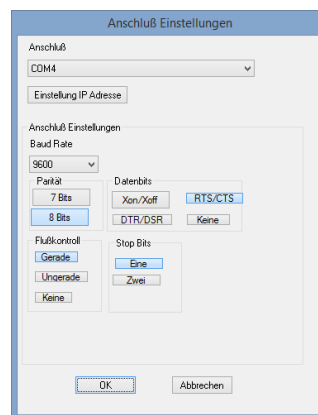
Anschluß Einstellungen

Anschluß

COM4

Einstellung IP Adresse

Anschluß Einstellungen

Baud Rate

9600

Parität

7 Bits

8 Bits

Datenbits

Xon/Xoff

RTS/CTS

DTR/DSR

Keine

Flußkontroll

Gerade

Ungerade

Keine

Stop Bits

Eine

Zwei

OK

Abbrechen